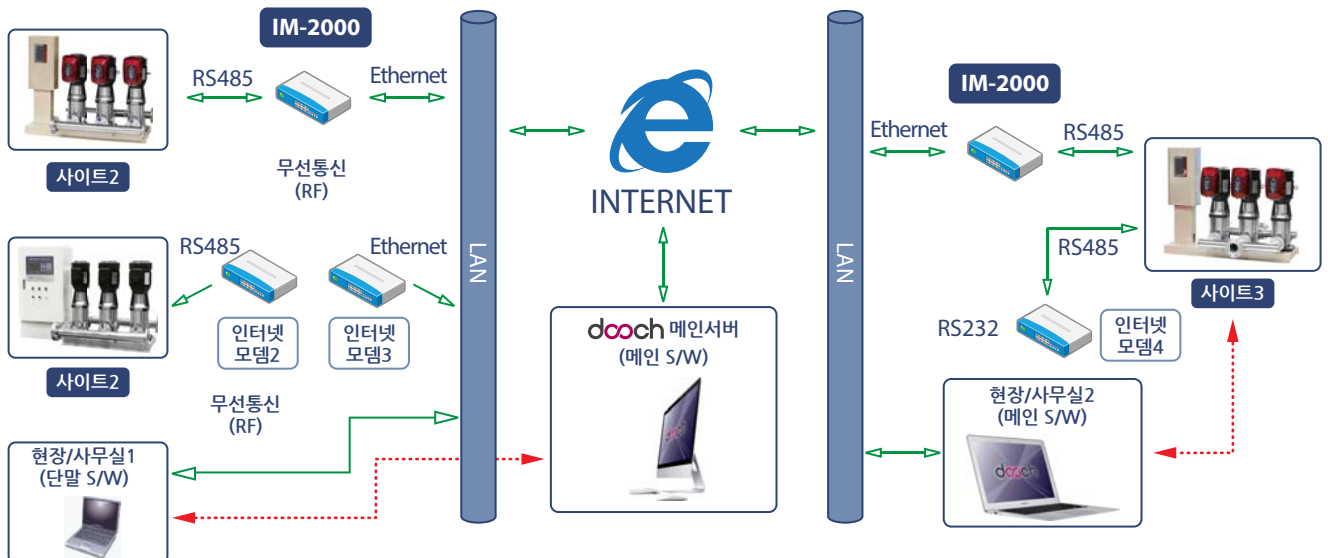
IM-2000

RS485

Ethernet

사이트2

무선통신
(RF)

RS485

Ethernet

사이트2

인터넷
모뎀2

인터넷
모뎀3

무선통신
(RF)

현장/사무실1
(단말 S/W)

LAN

INTERNET

dooch 메인서버
(메인 S/W)

LAN

IM-2000

Ethernet

RS485

RS485

사이트3

RS232

인터넷
모뎀4

현장/사무실2
(메인 S/W)

dooch